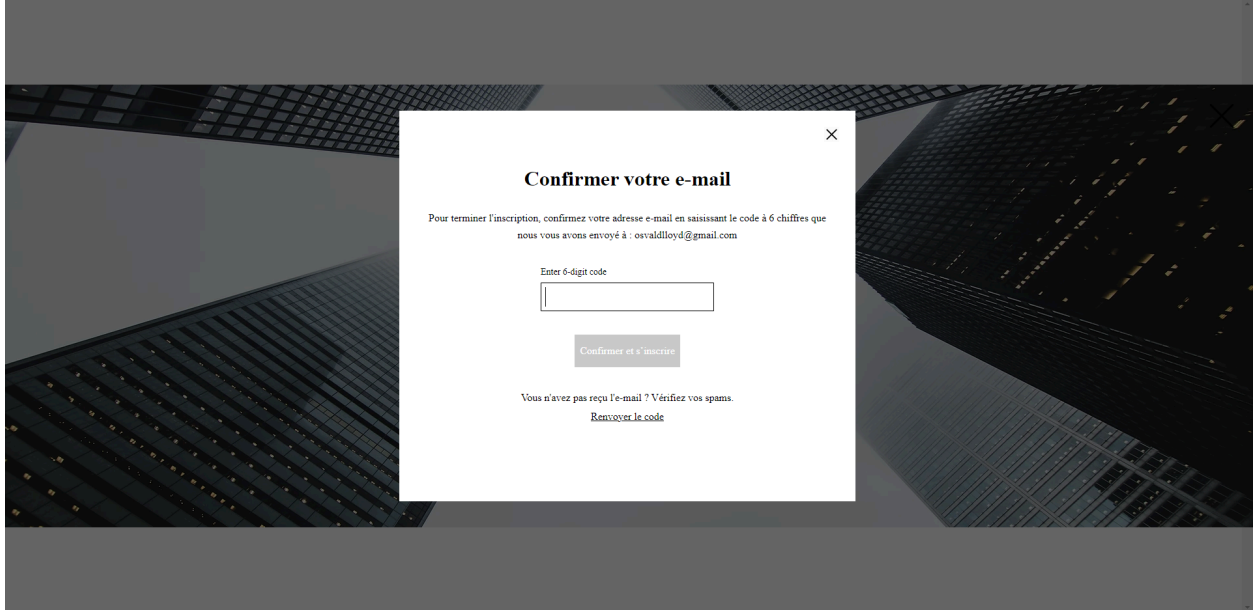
Confirmer votre e-mail

Pour terminer l'inscription, confirmez votre adresse e-mail en saisissant le code à 6 chiffres que nous vous avons envoyé à : osvaldlloyd@gmail.com

Enter 6-digit code

Confirmer et s'inscrire

Vous n'avez pas reçu l'e-mail ? Vérifiez vos spams.

Renvoyer le code